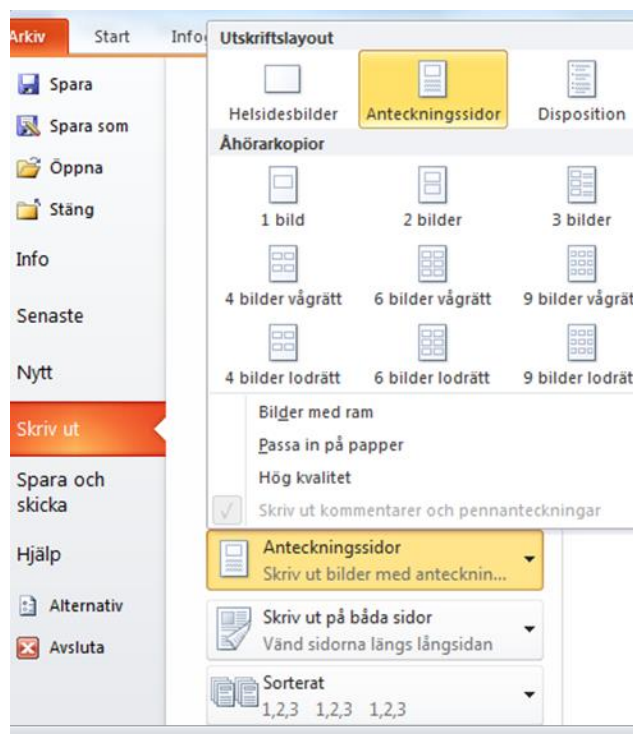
Arkiv
Start
Info

Spara
Spara som
Öppna
Stäng
Info
Senaste
Nytt
Skriv ut
Spara och skicka
Hjälp
Alternativ
Avsluta

Utskriftslayout
Helsidesbilder
Anteckningssidor
Disposition
Åhörarkopior
1 bild
2 bilder
3 bilder
4 bilder vågrätt
6 bilder vågrätt
9 bilder vågrätt
4 bilder lodrätt
6 bilder lodrätt
9 bilder lodrätt
Bilder med ram
Passa in på papper
Hög kvalitet
Skriv ut kommentarer och pennanteckningar

Anteckningssidor
Skriv ut bilder med anteckni...
Skriv ut på båda sidor
Vänd sidorna längs långsidan
Sorterat
1,2,3 1,2,3 1,2,3